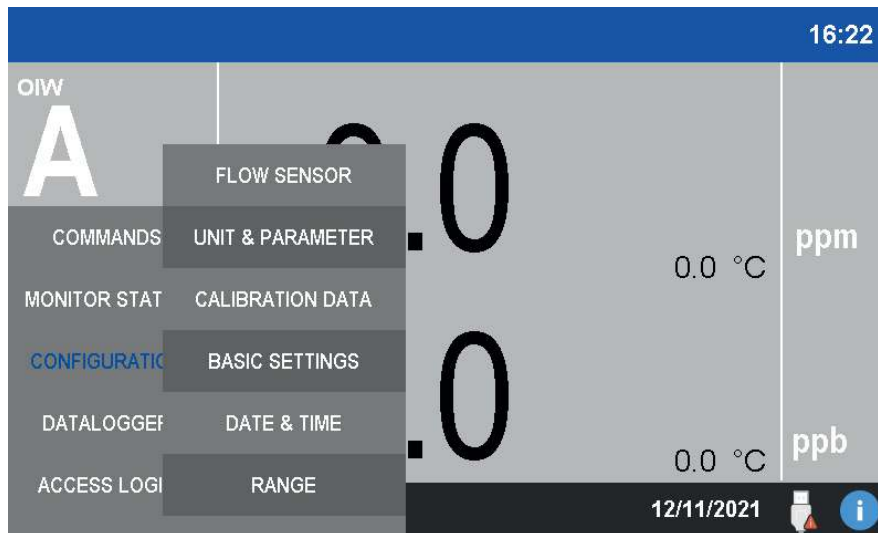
16:22

OIW

A

FLOW SENSOR

COMMANDS

UNIT & PARAMETER

MONITOR STAT

CALIBRATION DATA

CONFIGURATI

BASIC SETTINGS

DATALOGGE

DATE & TIME

ACCESS LOG

RANGE

.0

0.0 °C

ppm

.0

0.0 °C

ppb

12/11/2021

i